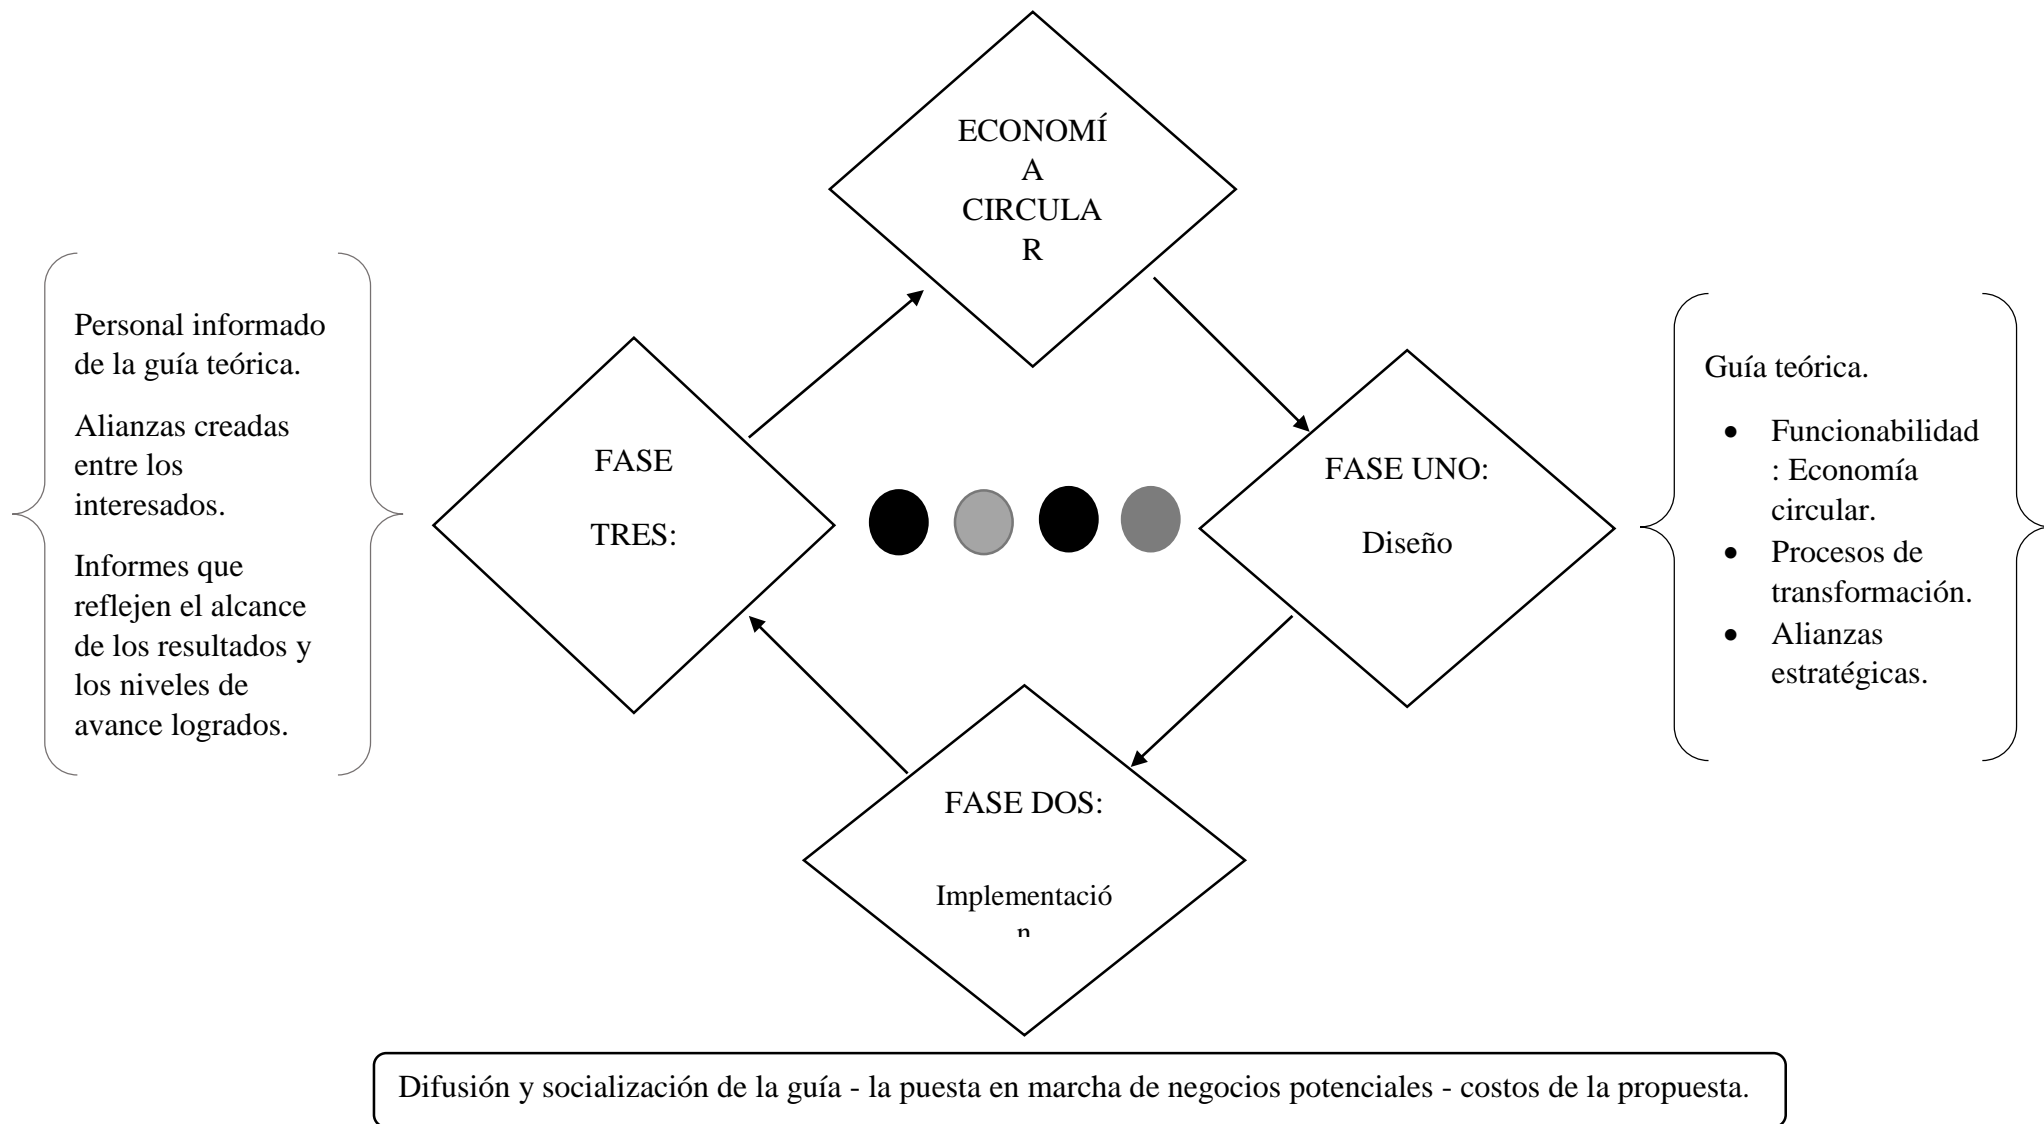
ECONOMÍ
A
CIRCULA
R

Personal informado de la guía teórica.

Alianzas creadas entre los interesados.

Informes que reflejen el alcance de los resultados y los niveles de avance logrados.

FASE

TRES:

FASE UNO:

Diseño

Guía teórica.

- Funcionabilidad : Economía circular.
- Procesos de transformación.
- Alianzas estratégicas.

FASE DOS:

Implementació
n

Difusión y socialización de la guía - la puesta en marcha de negocios potenciales - costos de la propuesta.